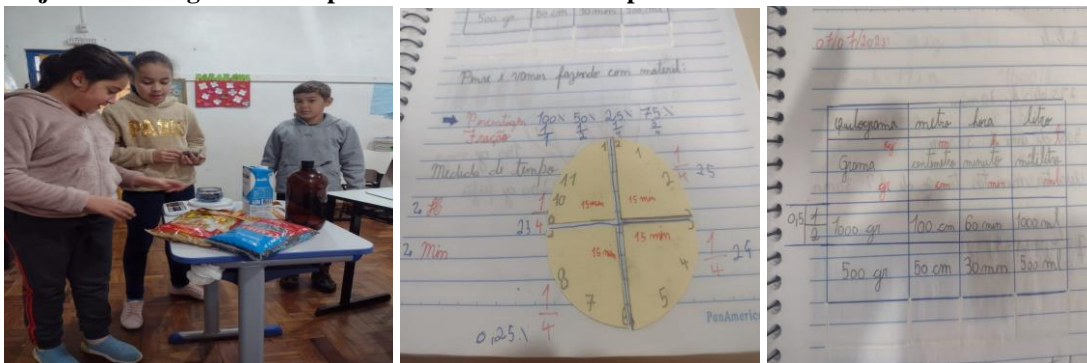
PAMPA

| 500 gr | 50 cm | 30 min | 500 ml |
|---|---|---|---|

Agora vamos fazendo com material:

Porcentagem 100% 50% 25% 75%
Fração $\frac{1}{1}$ $\frac{1}{2}$ $\frac{1}{4}$ $\frac{3}{4}$

Medida de tempo

$\frac{1}{4}$ 25

2 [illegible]

$\frac{1}{4}$

23

2 Min

12 1 2 11 10 4 5 7 8

15 min 15 min 15 min 15 min

$\frac{1}{4}$ 24

$\frac{1}{4}$

0,25%

PanAmeric

oito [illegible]

| | quilograma | metro | hora | litro |
|---|---|---|---|---|
| | grama | centímetro | minuto | mililitro |
| 0,5 $\frac{1}{2}$ | 1000 gr | 100 cm | 60 min | 1000 ml |
| | 500 gr | 50 cm | 30 min | 500 ml |